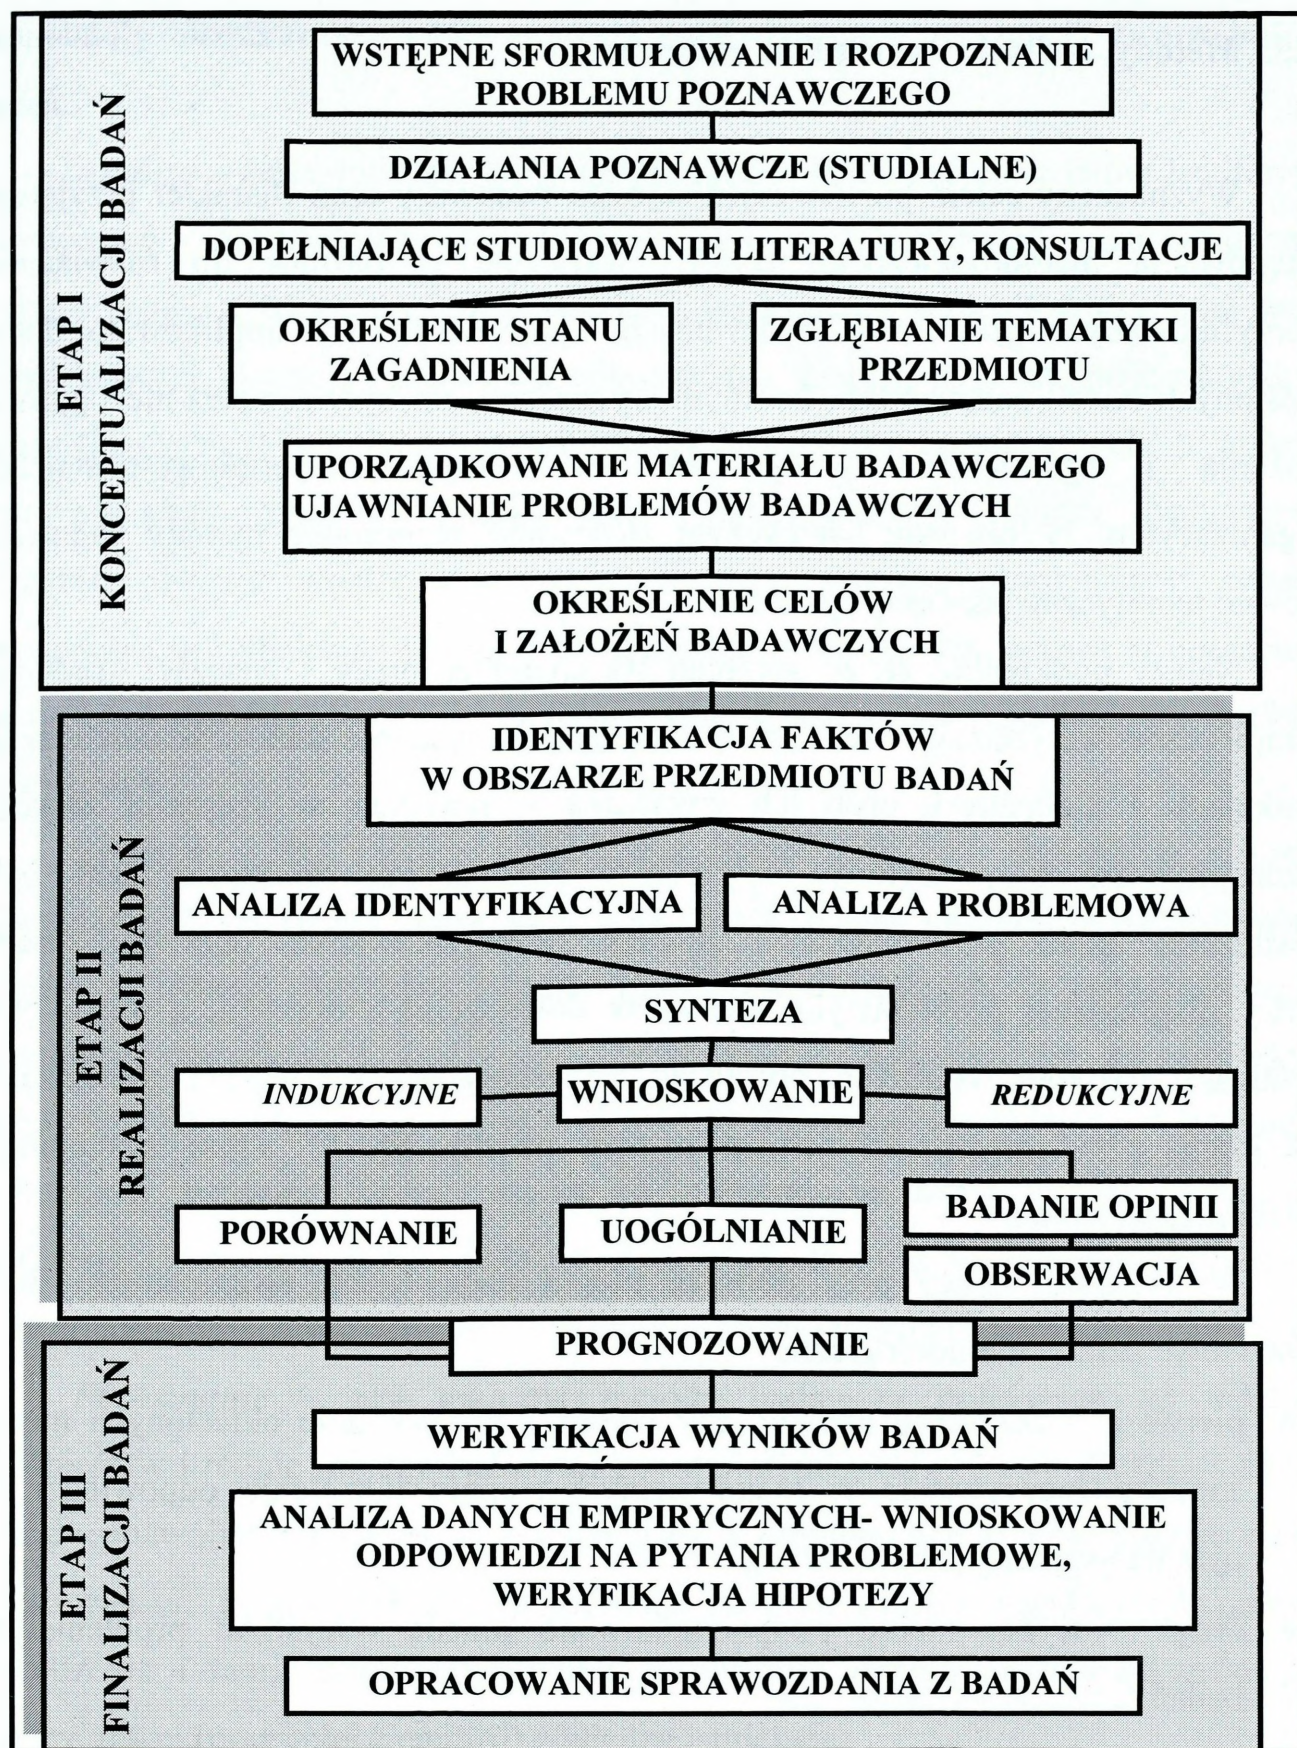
ETAP I
KONCEPTUALIZACJI BADAŃ

WSTĘPNE SFORMUŁOWANIE I ROZPOZNANIE PROBLEMU POZNAWCZEGO

DZIAŁANIA POZNAWCZE (STUDIALNE)

DOPEŁNIAJĄCE STUDIOWANIE LITERATURY, KONSULTACJE

OKREŚLENIE STANU ZAGADNIENIA

ZGŁĘBIANIE TEMATYKI PRZEDMIOTU

UPORZĄDKOWANIE MATERIAŁU BADAWCZEGO
UJAWNIANIE PROBLEMÓW BADAWCZYCH

OKREŚLENIE CELÓW I ZAŁOŻEŃ BADAWCZYCH

ETAP II
REALIZACJI BADAŃ

IDENTYFIKACJA FAKTÓW W OBSZARZE PRZEDMIOTU BADAŃ

ANALIZA IDENTYFIKACYJNA

ANALIZA PROBLEMOWA

SYNTEZA

INDUKCYJNE

WNIOSKOWANIE

REDUKCYJNE

PORÓWNANIE

UOGÓLNIANIE

BADANIE OPINII

OBSERWACJA

PROGNOZOWANIE

ETAP III
FINALIZACJI BADAŃ

WERYFIKACJA WYNIKÓW BADAŃ

ANALIZA DANYCH EMPIRYCZNYCH- WNIOSKOWANIE ODPOWIEDZI NA PYTANIA PROBLEMOWE, WERYFIKACJA HIPOTEZY

OPRACOWANIE SPRAWOZDANIA Z BADAŃ